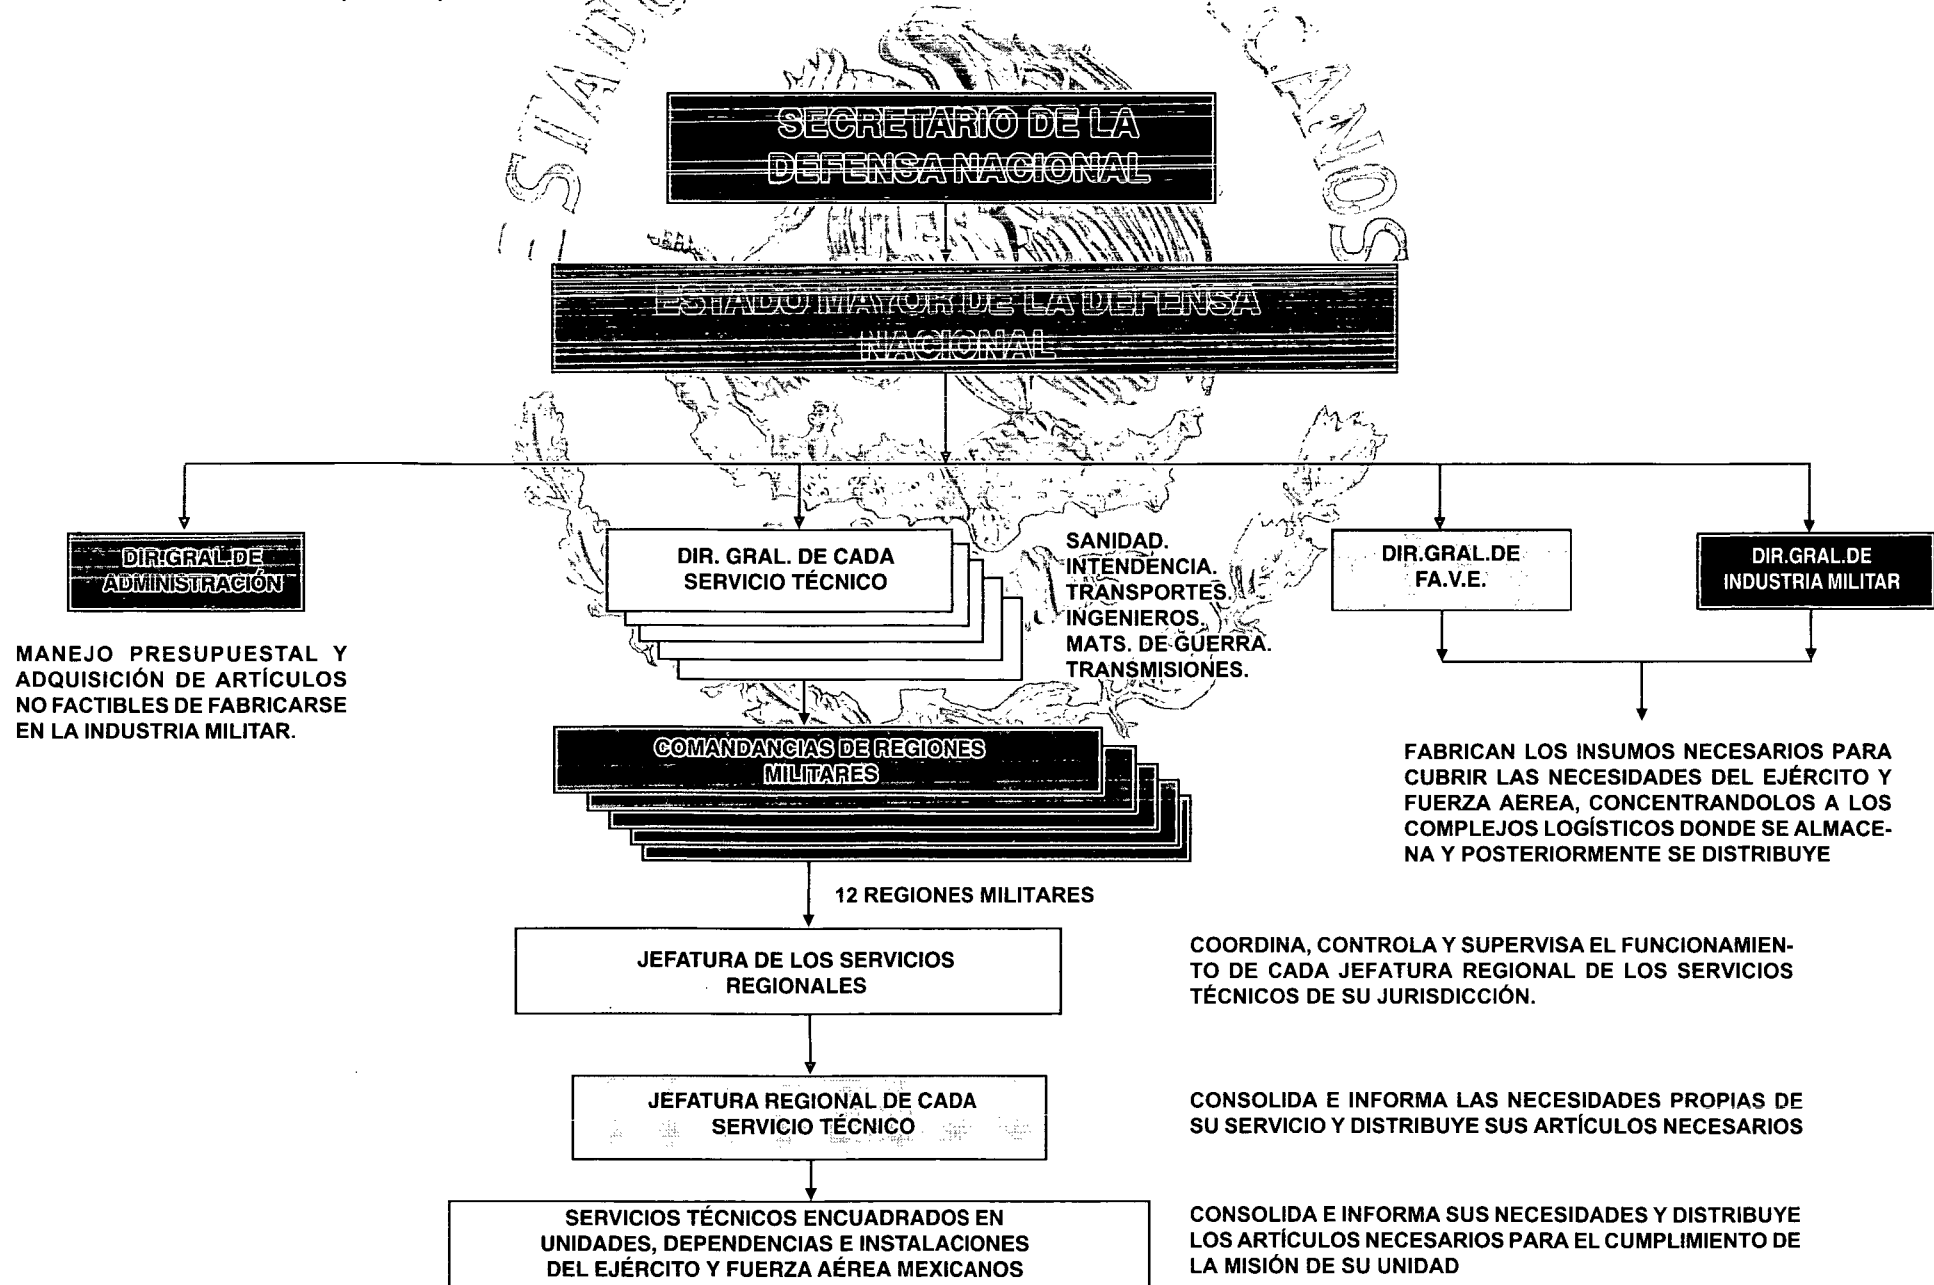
ESTADOS UNIDOS MEXICANOS

SECRETARIO DE LA DEFENSA NACIONAL

ESTADO MAYOR DE LA DEFENSA NACIONAL

DIR.GRAL.DE ADMINISTRACIÓN

MANEJO PRESUPUESTAL Y ADQUISICIÓN DE ARTÍCULOS NO FACTIBLES DE FABRICARSE EN LA INDUSTRIA MILITAR.

DIR. GRAL. DE CADA SERVICIO TÉCNICO

SANIDAD.
INTENDENCIA.
TRANSPORTES.
INGENIEROS.
MATS. DE GUERRA.
TRANSMISIONES.

DIR.GRAL.DE FA.V.E.

DIR.GRAL.DE INDUSTRIA MILITAR

FABRICAN LOS INSUMOS NECESARIOS PARA CUBRIR LAS NECESIDADES DEL EJÉRCITO Y FUERZA AEREA, CONCENTRANDOLOS A LOS COMPLEJOS LOGÍSTICOS DONDE SE ALMACENA Y POSTERIORMENTE SE DISTRIBUYE

COMANDANCIAS DE REGIONES MILITARES

12 REGIONES MILITARES

JEFATURA DE LOS SERVICIOS REGIONALES

COORDINA, CONTROLA Y SUPERVISA EL FUNCIONAMIENTO DE CADA JEFATURA REGIONAL DE LOS SERVICIOS TÉCNICOS DE SU JURISDICCIÓN.

JEFATURA REGIONAL DE CADA SERVICIO TÉCNICO

CONSOLIDA E INFORMA LAS NECESIDADES PROPIAS DE SU SERVICIO Y DISTRIBUYE SUS ARTÍCULOS NECESARIOS

SERVICIOS TÉCNICOS ENCUADRADOS EN UNIDADES, DEPENDENCIAS E INSTALACIONES DEL EJÉRCITO Y FUERZA AÉREA MEXICANOS

CONSOLIDA E INFORMA SUS NECESIDADES Y DISTRIBUYE LOS ARTÍCULOS NECESARIOS PARA EL CUMPLIMIENTO DE LA MISIÓN DE SU UNIDAD